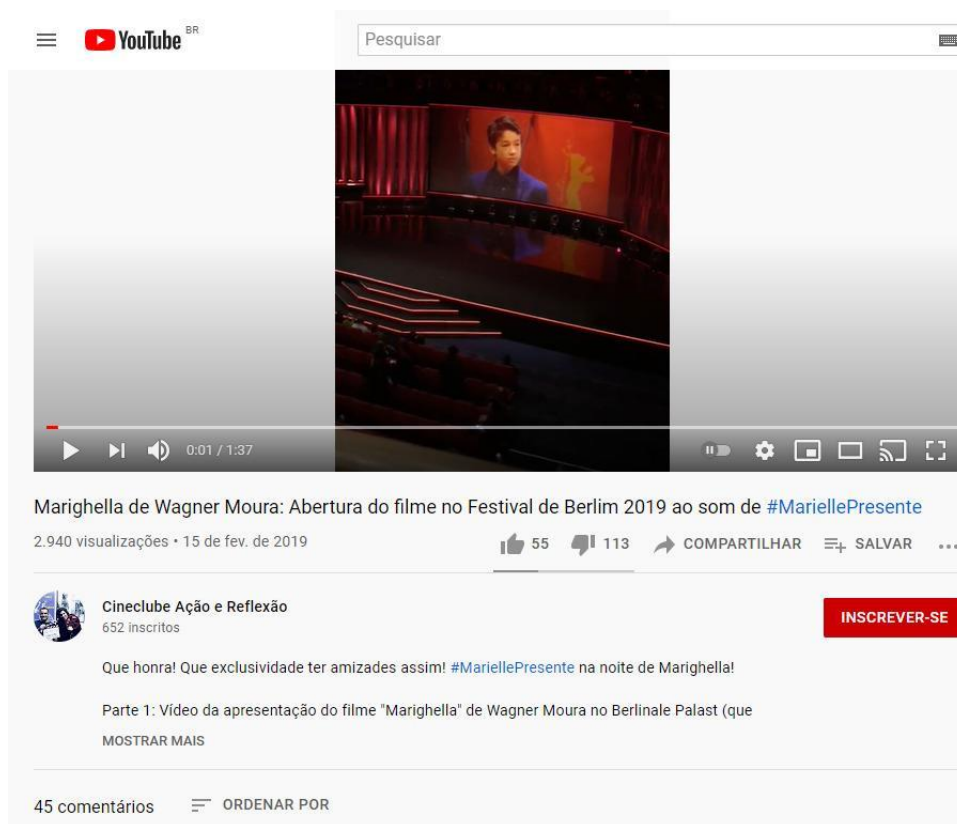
YouTube BR

Pesquisar

0:01 / 1:37

Marighella de Wagner Moura: Abertura do filme no Festival de Berlim 2019 ao som de #MariellePresente

2.940 visualizações • 15 de fev. de 2019

55 113 COMPARTILHAR SALVAR

Cineclube Ação e Reflexão
652 inscritos

INSCREVER-SE

Que honra! Que exclusividade ter amizades assim! #MariellePresente na noite de Marighella!

Parte 1: Vídeo da apresentação do filme "Marighella" de Wagner Moura no Berlinale Palast (que

MOSTRAR MAIS

45 comentários ORDENAR POR